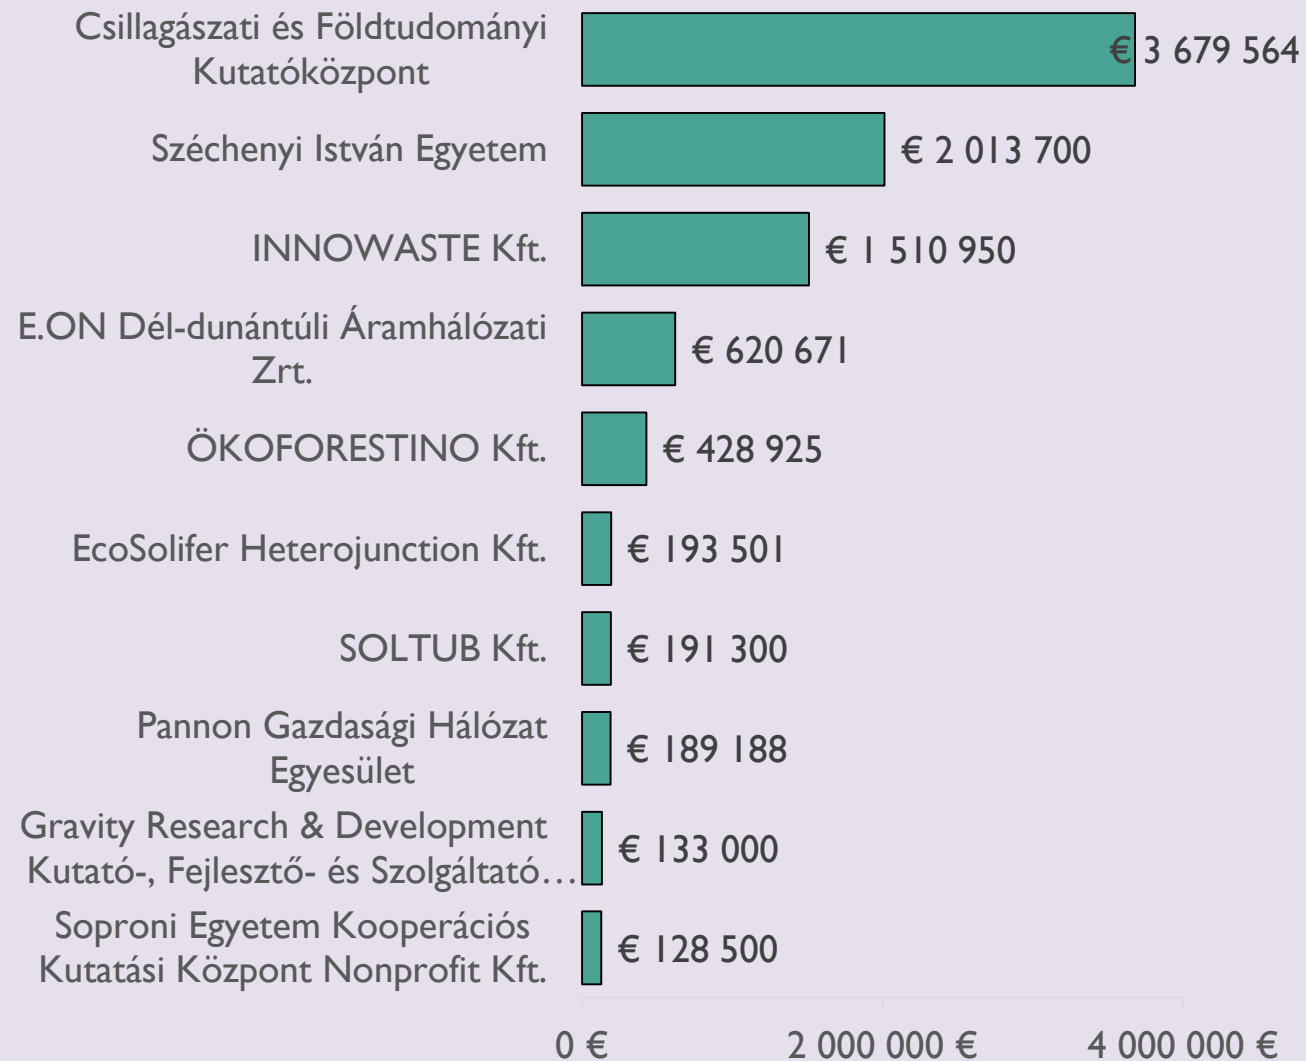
Csillagászati és Földtudományi Kutatóközpont
€ 3 679 564

Széchenyi István Egyetem
€ 2 013 700

INNOWASTE Kft.
€ 1 510 950

E.ON Dél-dunántúli Áramhálózati Zrt.
€ 620 671

ÖKOFORESTINO Kft.
€ 428 925

EcoSolifer Heterojunction Kft.
€ 193 501

SOLTUB Kft.
€ 191 300

Pannon Gazdasági Hálózat Egyesület
€ 189 188

Gravity Research & Development Kutató-, Fejlesztő- és Szolgáltató…
€ 133 000

Soproni Egyetem Kooperációs Kutatási Központ Nonprofit Kft.
€ 128 500

0 €
2 000 000 €
4 000 000 €